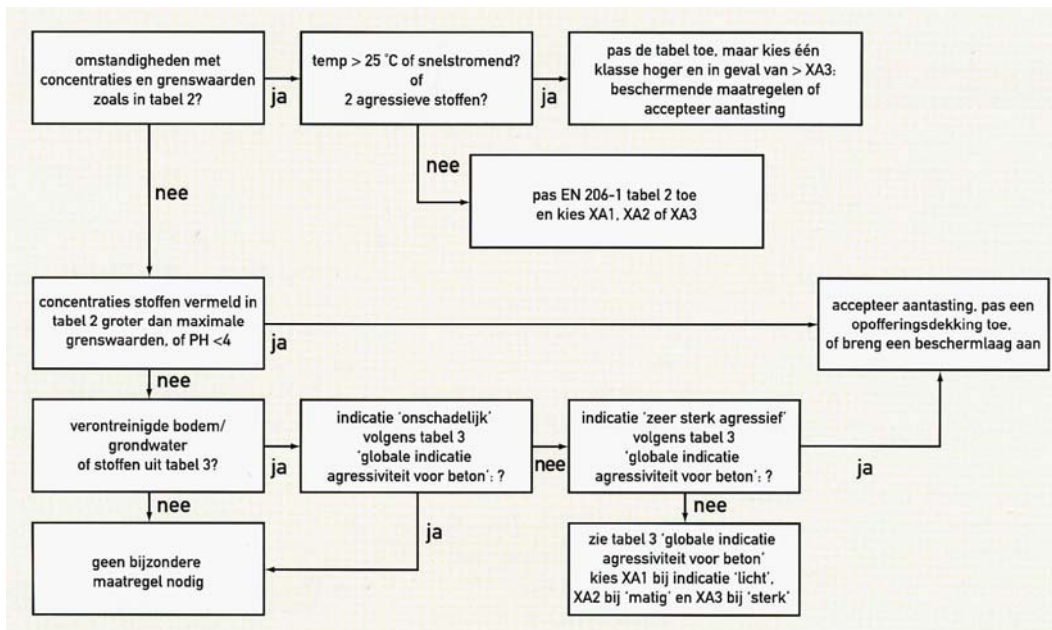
omstandigheden met concentraties en grenswaarden zoals in tabel 2?

ja

temp > 25 °C of snelstromend? of 2 agressieve stoffen?

ja

pas de tabel toe, maar kies één klasse hoger en in geval van > XA3: beschermende maatregelen of accepteer aantasting

nee

pas EN 206-1 tabel 2 toe en kies XA1, XA2 of XA3

nee

concentraties stoffen vermeld in tabel 2 groter dan maximale grenswaarden, of PH <4

ja

accepteer aantasting, pas een opofferingsdekking toe, of breng een beschermlaag aan

nee

verontreinigde bodem/ grondwater of stoffen uit tabel 3?

ja

indicatie 'onschadelijk' volgens tabel 3 'globale indicatie agressiviteit voor beton': ?

nee

indicatie 'zeer sterk agressief' volgens tabel 3 'globale indicatie agressiviteit voor beton': ?

ja

nee

geen bijzondere maatregel nodig

ja

nee

zie tabel 3 'globale indicatie agressiviteit voor beton' kies XA1 bij indicatie 'licht', XA2 bij 'matig' en XA3 bij 'sterk'